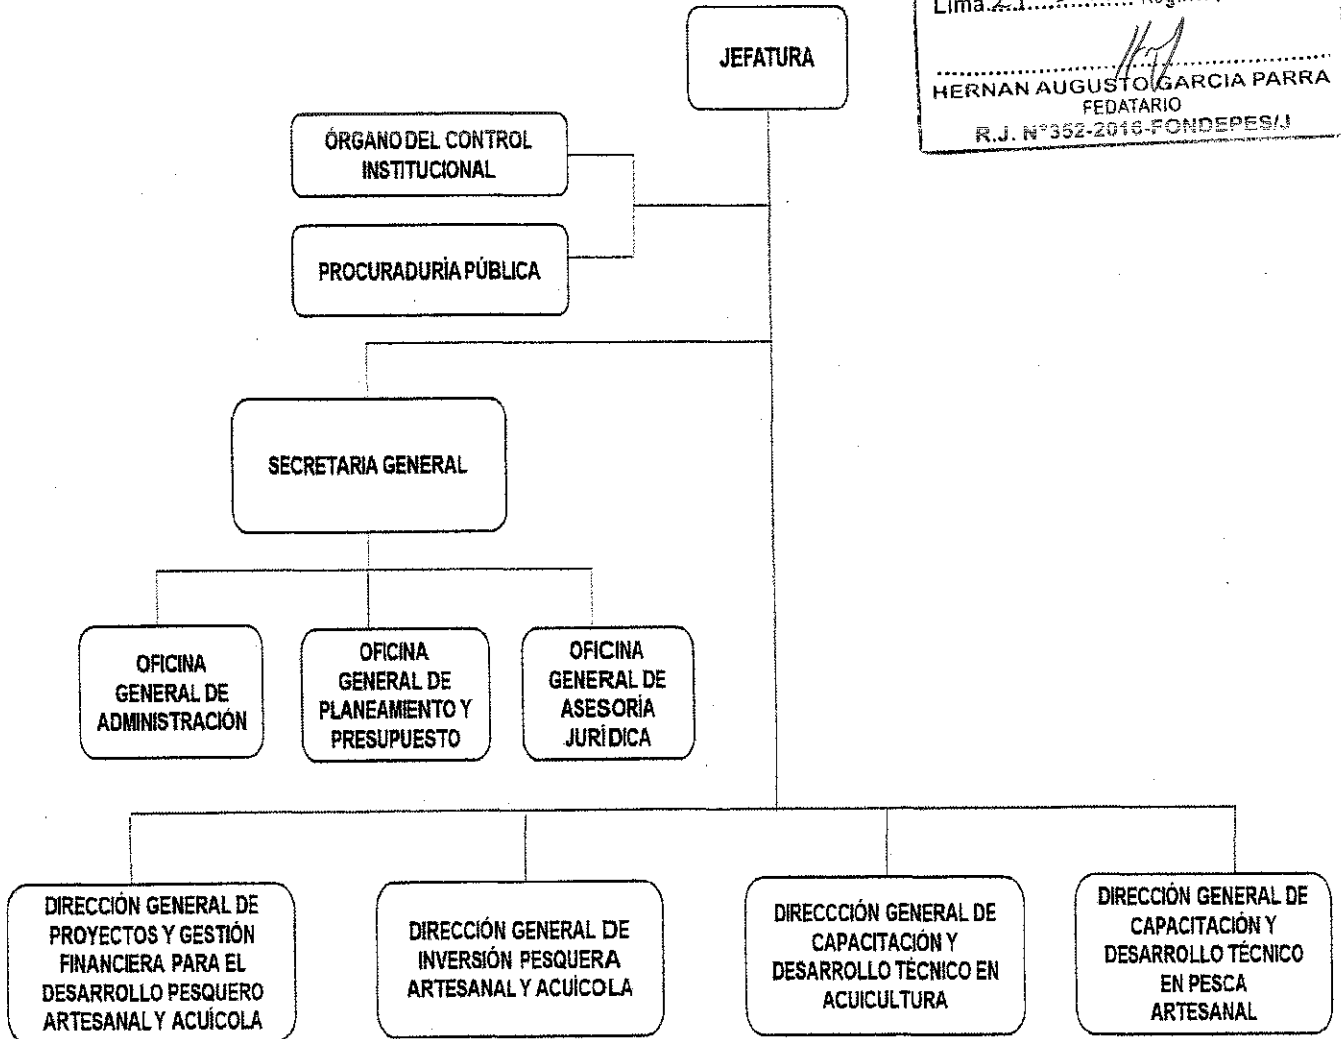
Lima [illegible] Reg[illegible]

HERNAN AUGUSTO GARCIA PARRA
FEDATARIO
R.J. N°352-2016-FONDEPES/J

JEFATURA

ÓRGANO DEL CONTROL INSTITUCIONAL

PROCURADURÍA PÚBLICA

SECRETARIA GENERAL

OFICINA GENERAL DE ADMINISTRACIÓN

OFICINA GENERAL DE PLANEAMIENTO Y PRESUPUESTO

OFICINA GENERAL DE ASESORÍA JURÍDICA

DIRECCIÓN GENERAL DE PROYECTOS Y GESTIÓN FINANCIERA PARA EL DESARROLLO PESQUERO ARTESANAL Y ACUÍCOLA

DIRECCIÓN GENERAL DE INVERSIÓN PESQUERA ARTESANAL Y ACUÍCOLA

DIRECCCIÓN GENERAL DE CAPACITACIÓN Y DESARROLLO TÉCNICO EN ACUICULTURA

DIRECCIÓN GENERAL DE CAPACITACIÓN Y DESARROLLO TÉCNICO EN PESCA ARTESANAL